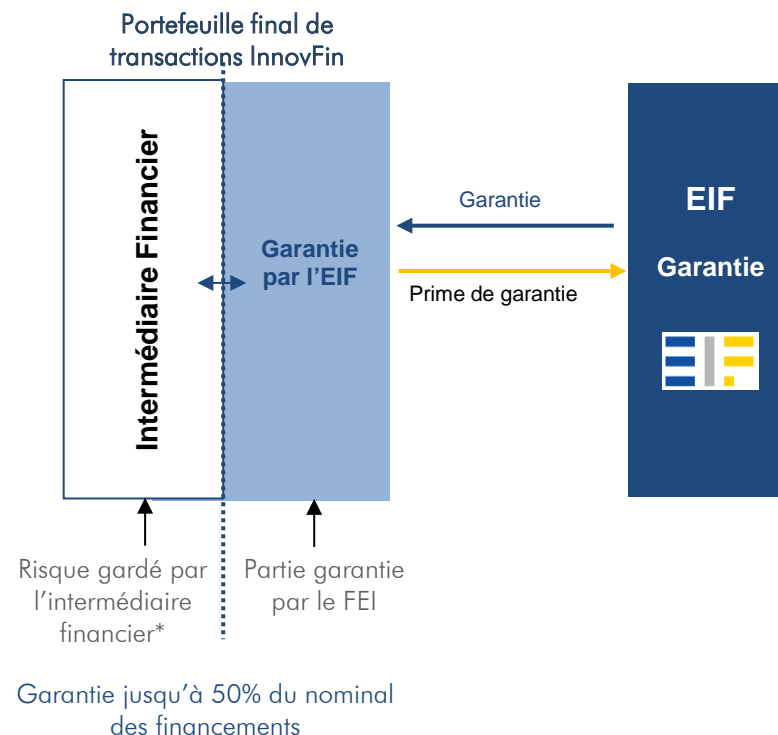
Portefeuille final de transactions InnovFin

Intermédiaire Financier

Garantie par l'EIF

Garantie

Prime de garantie

EIF

Garantie

Risque gardé par l'intermédiaire financier*

Partie garantie par le FEI

Garantie jusqu'à 50% du nominal des financements